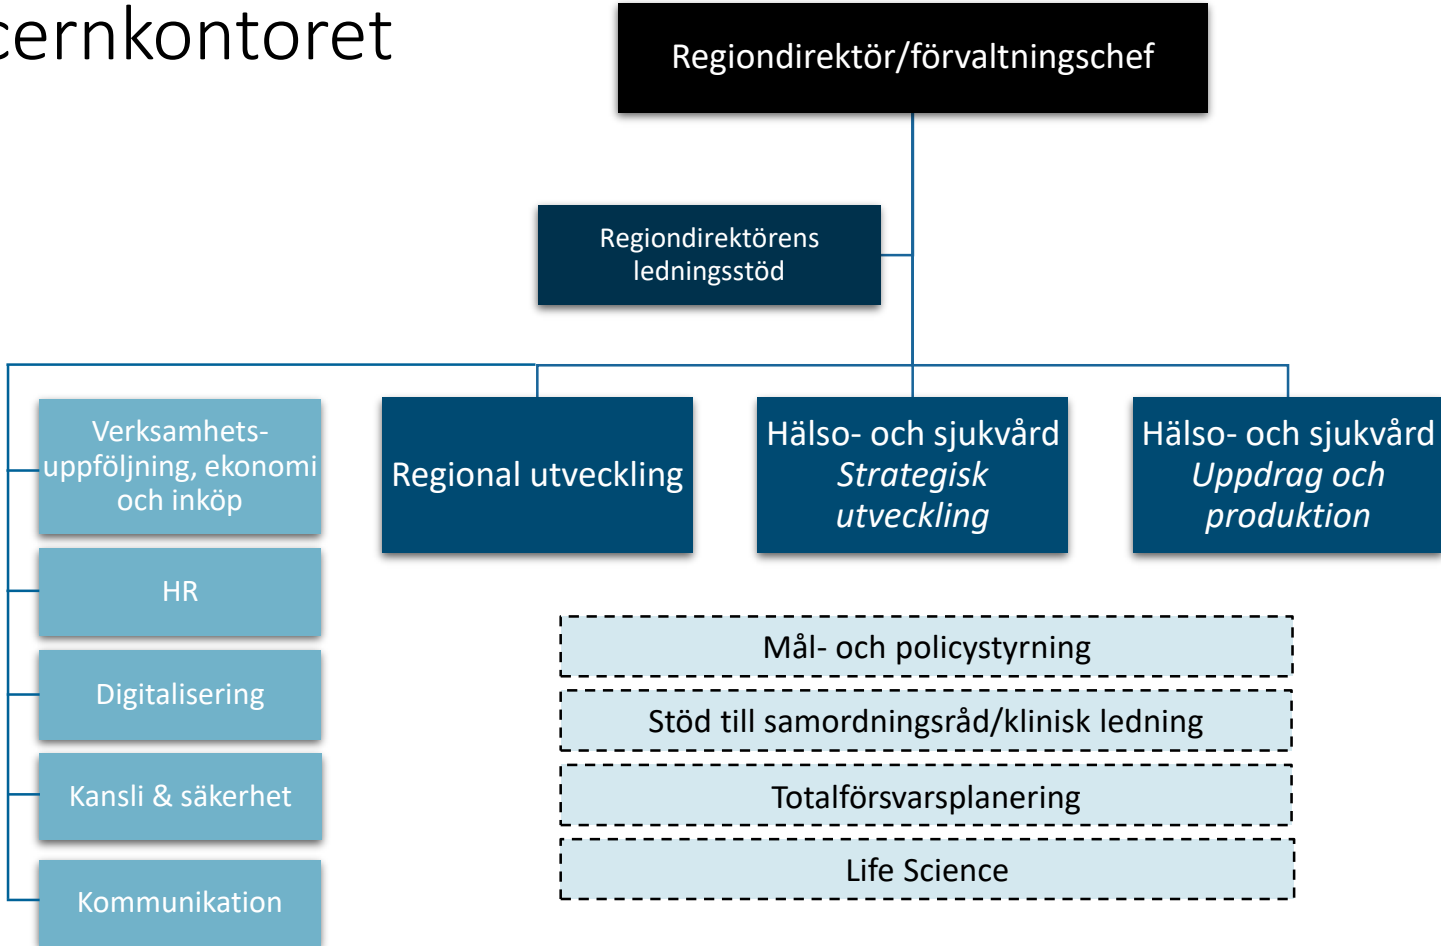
cernkontoret

Regiondirektör/förvaltningschef

Regiondirektörens ledningsstöd

Verksamhetsuppföljning, ekonomi och inköp

HR

Digitalisering

Kansli & säkerhet

Kommunikation

Regional utveckling

Hälso- och sjukvård *Strategisk utveckling*

Hälso- och sjukvård *Uppdrag och produktion*

Mål- och policystyrning

Stöd till samordningsråd/klinisk ledning

Totalförsvarsplanering

Life Science